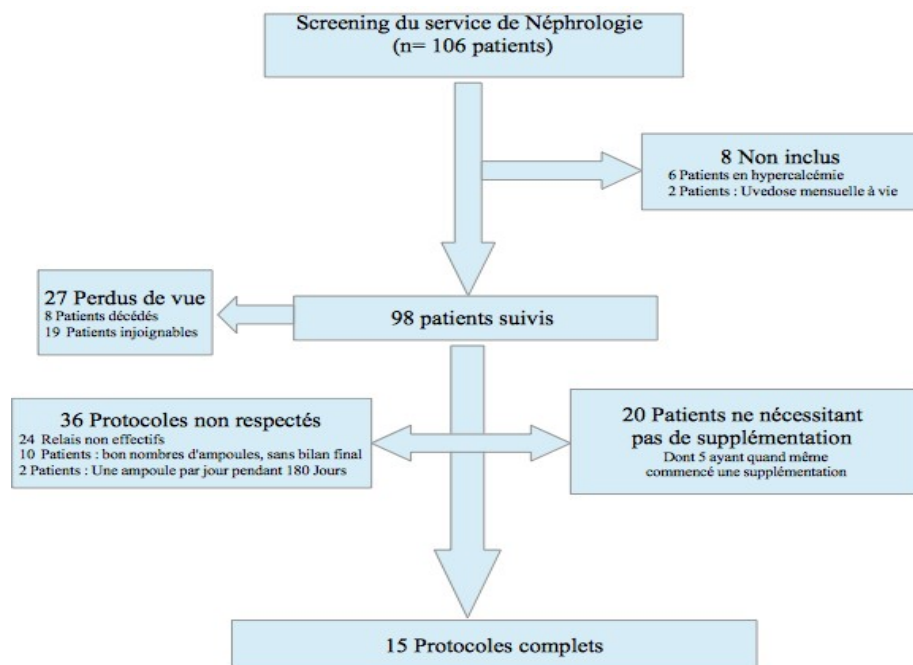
Screening du service de Néphrologie
(n= 106 patients)

8 Non inclus
6 Patients en hypercalcémie
2 Patients : Uvedose mensuelle à vie

27 Perdus de vue
8 Patients décédés
19 Patients injoignables

98 patients suivis

36 Protocoles non respectés
24 Relais non effectifs
10 Patients : bon nombres d'ampoules, sans bilan final
2 Patients : Une ampoule par jour pendant 180 Jours

20 Patients ne nécessitant pas de supplémentation
Dont 5 ayant quand même commencé une supplémentation

15 Protocoles complets